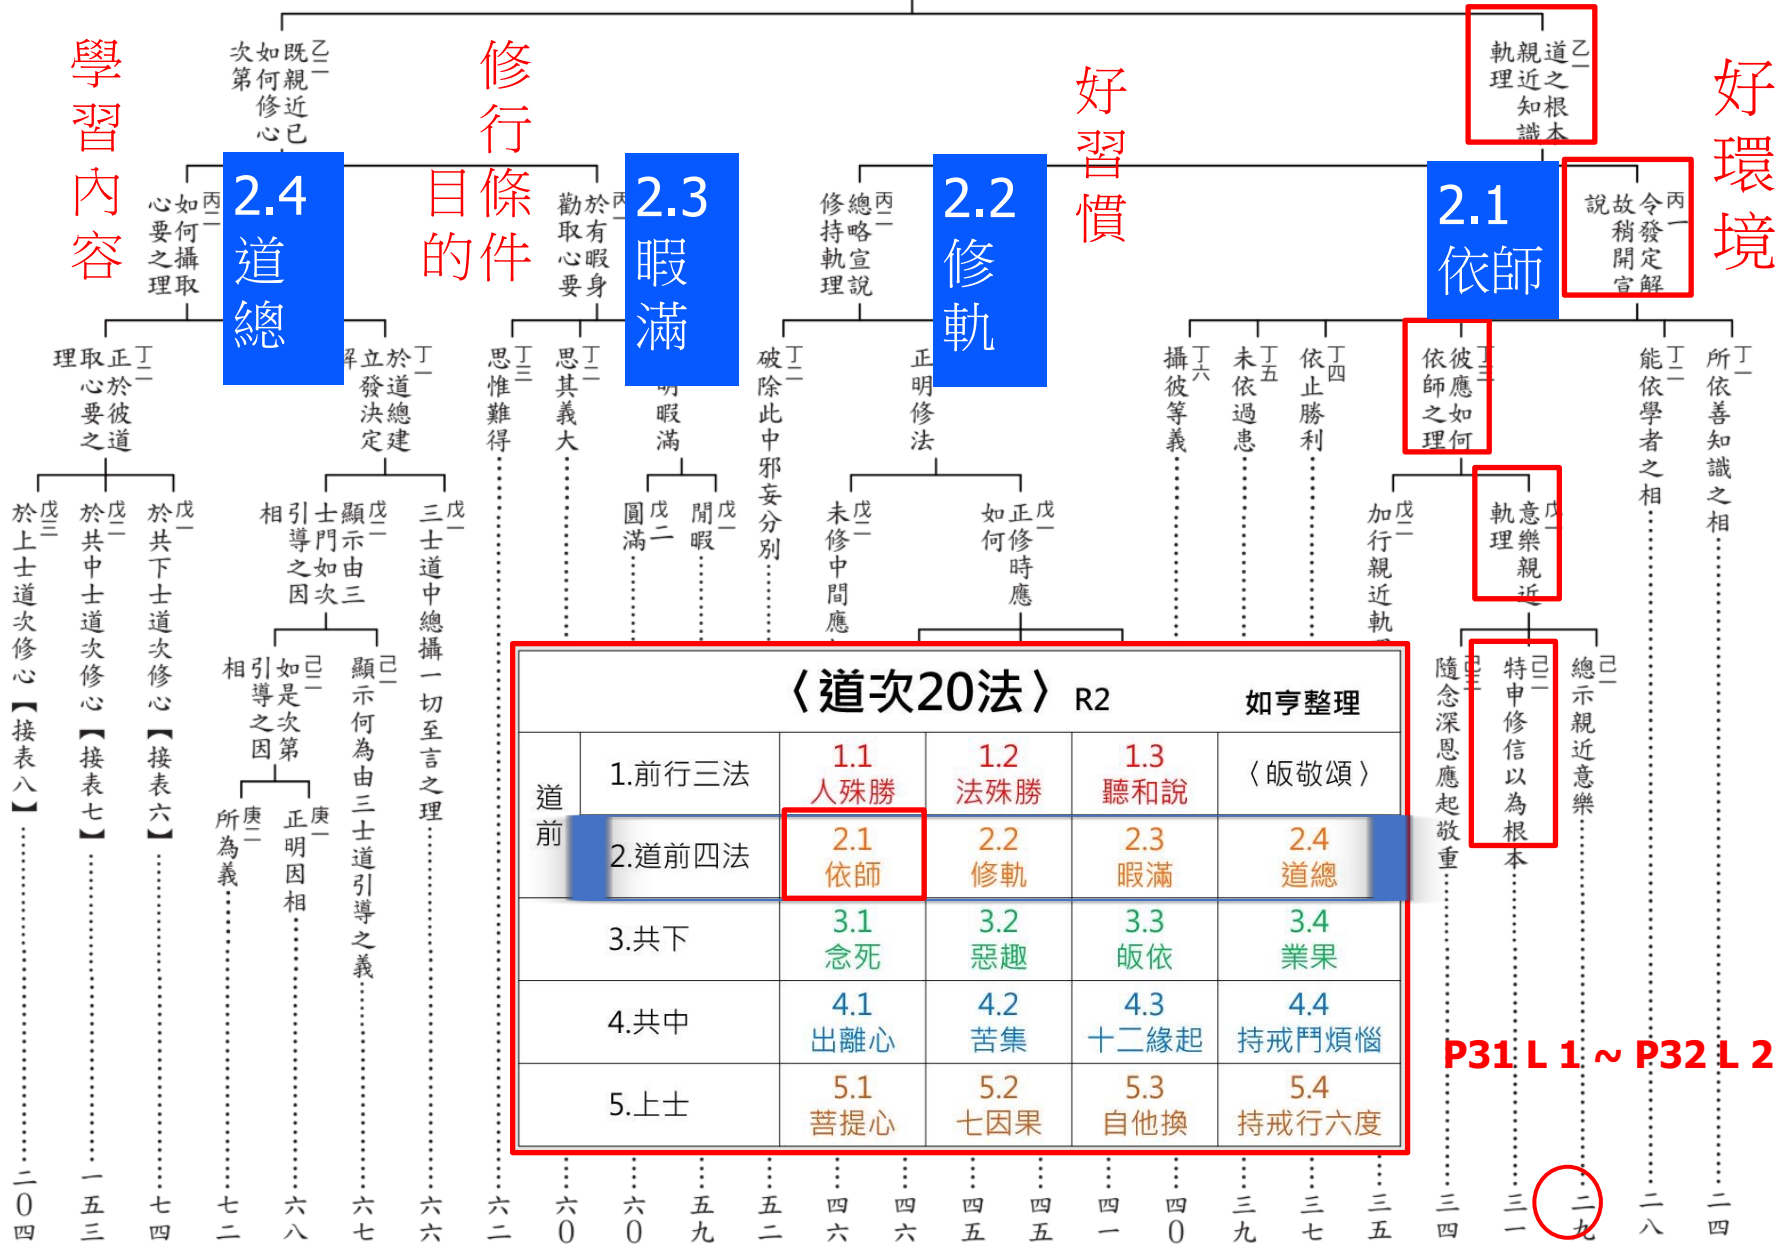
學習內容

乙二 既親近已如何修心次第

修行條件的目

丙一 攝取心要如何之理

2.4 道總

丙三 於有暇身勸取心要

2.3 暇滿

丙二 總略宣說修軌之理

2.2 修軌

好習慣

乙一 道之根本親近知識軌理

2.1 依師

丙一 令發定解故稍開說

好環境

丁一 正於彼道取心要理

丁一 於總建立發決定

丁一 思惟難得

丁一 思其義大

明暇滿

丁一 破除此中邪妄分別

正明修法

丁六 攝彼等義

丁五 未依過患

丁四 依止勝利

丁一 彼應如何依師之理

丁一 能依學者之相

丁一 所依善知識之相

戊三 於上士道次修心【接表八】

戊二 於共中士道次修心【接表七】

戊一 於共下士道次修心【接表六】

戊二 顯示由士門引導之如次因

戊三 三士道中總攝一切至言之理

戊二 圓滿

戊一 閒暇

戊二 未修中間應

戊一 正修時如何應

戊二 加行親近軌

戊一 意樂親近軌理

己二 如是次第導引之因相

己一 顯示何為由三士道引導之義

庚二 所為義

庚一 正明因相

己二 隨念深恩應起敬重

己一 特申修信以為根本

己二 總示親近意樂

〈道次20法〉R2 如亨整理

| | | | | | |
|---|---|---|---|---|---|
| 道前 | 1.前行三法 | 1.1 人殊勝 | 1.2 法殊勝 | 1.3 聽和說 | 〈皈敬頌〉 |
| | 2.道前四法 | 2.1 依師 | 2.2 修軌 | 2.3 暇滿 | 2.4 道總 |
| | 3.共下 | 3.1 念死 | 3.2 惡趣 | 3.3 皈依 | 3.4 業果 |
| | 4.共中 | 4.1 出離心 | 4.2 苦集 | 4.3 十二緣起 | 4.4 持戒鬥煩惱 |
| | 5.上士 | 5.1 菩提心 | 5.2 七因果 | 5.3 自他換 | 5.4 持戒行六度 |

P31 L 1 ~ P32 L 2

二〇四 一五三 一七四 七二 六八 六七 六六 六二 六〇 六〇 五九 五二 四六 四六 四五 四五 四一 四〇 三九 三七 三五 三四 三一 二九 二八 二四